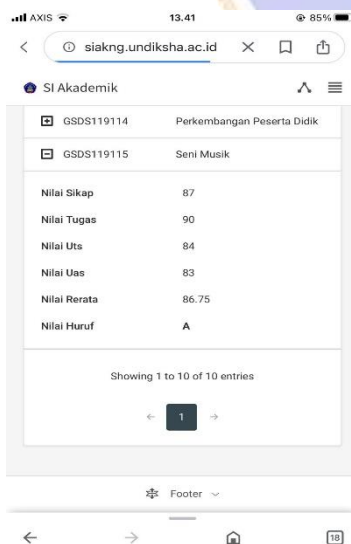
AXIS 13.41 85%

siakng.undiksha.ac.id

SI Akademik

GSDS119114 Perkembangan Peserta Didik

GSDS119115 Seni Musik

| | |
|---|---|
| Nilai Sikap | 87 |
| Nilai Tugas | 90 |
| Nilai Uts | 84 |
| Nilai Uas | 83 |
| Nilai Rerata | 86.75 |
| Nilai Huruf | A |

Showing 1 to 10 of 10 entries

← 1 →

Footer

18